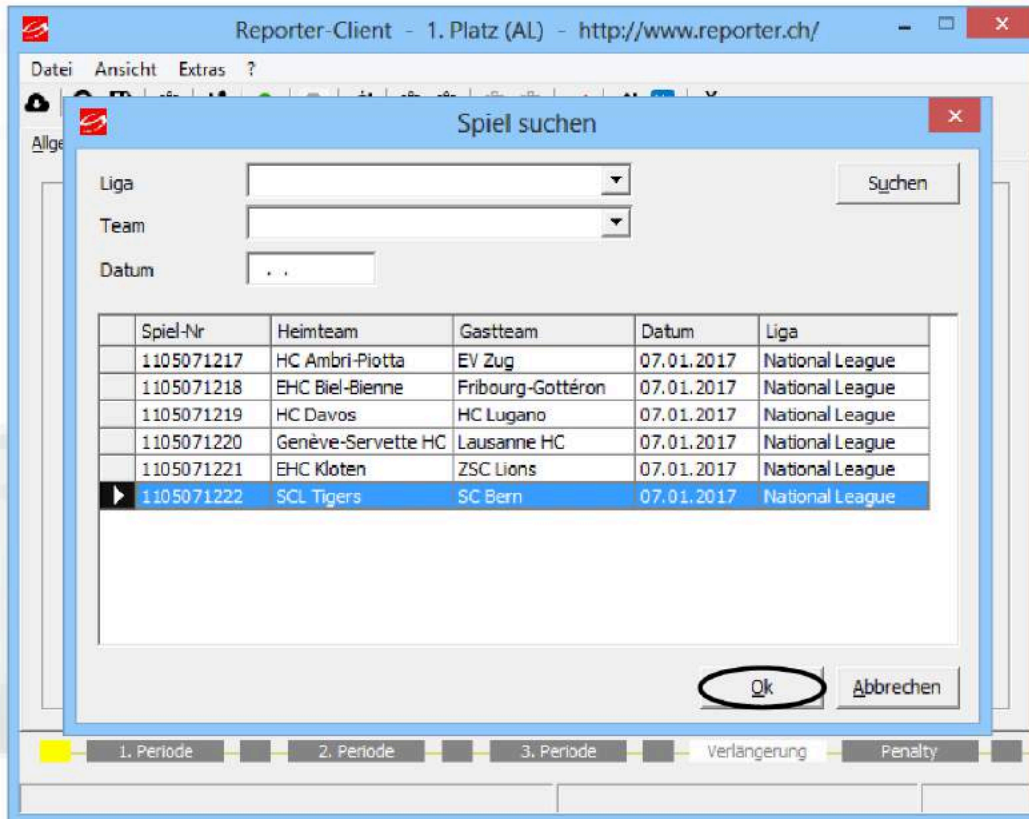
Reporter-Client - 1. Platz (AL) - http://www.reporter.ch/

Datei Ansicht Extras ?

Allge

Spiel suchen

Liga

Team

Datum . .

Suchen

| | Spiel-Nr | Heimteam | Gastteam | Datum | Liga |
|---|---|---|---|---|---|
| | 1105071217 | HC Ambri-Piotta | EV Zug | 07.01.2017 | National League |
| | 1105071218 | EHC Biel-Bienne | Fribourg-Gottéron | 07.01.2017 | National League |
| | 1105071219 | HC Davos | HC Lugano | 07.01.2017 | National League |
| | 1105071220 | Genève-Servette HC | Lausanne HC | 07.01.2017 | National League |
| | 1105071221 | EHC Kloten | ZSC Lions | 07.01.2017 | National League |
| ▶ | 1105071222 | SCL Tigers | SC Bern | 07.01.2017 | National League |

Ok

Abbrechen

1. Periode 2. Periode 3. Periode Verlängerung Penalty